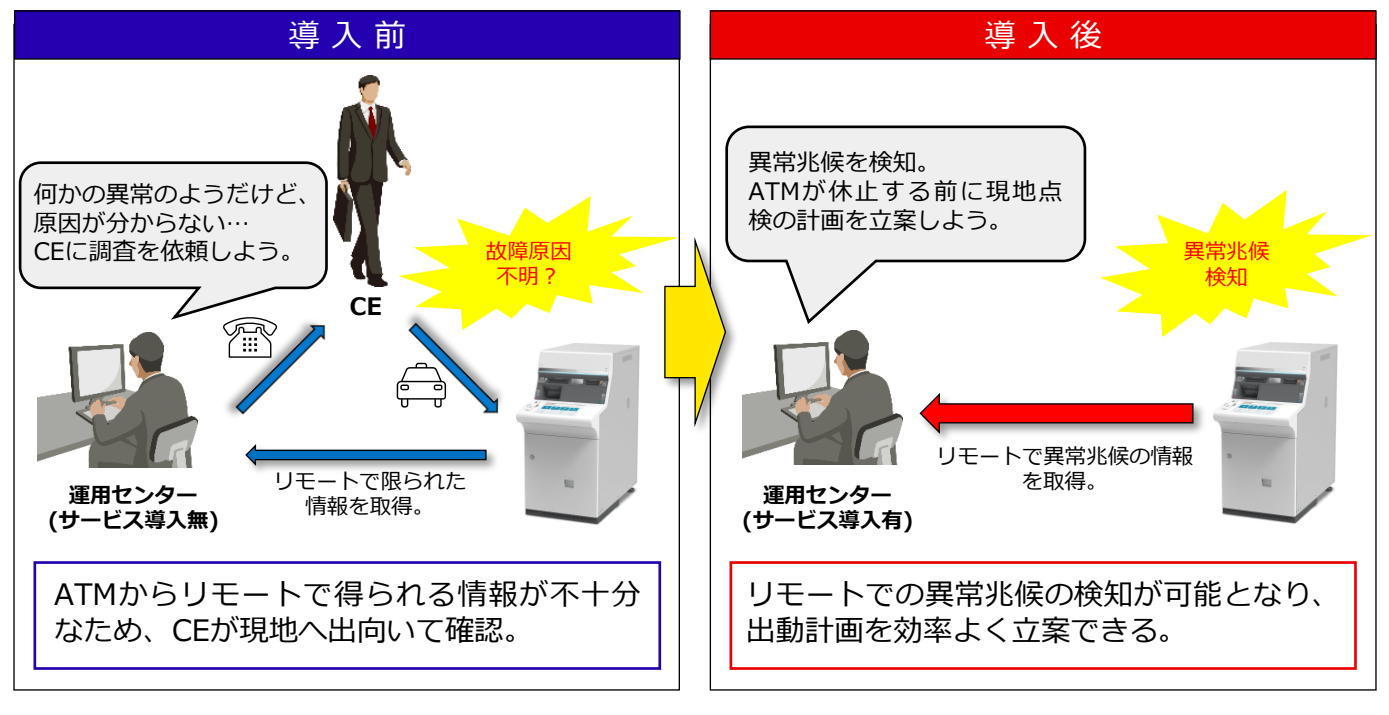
導入前

何かの異常のようだけど、原因が分からない…
CEに調査を依頼しよう。

CE

故障原因
不明？

運用センター
(サービス導入無)

リモートで限られた情報を取得。

ATMからリモートで得られる情報が不十分なため、CEが現地へ出向いて確認。

導入後

異常兆候を検知。
ATMが休止する前に現地点検の計画を立案しよう。

異常兆候
検知

運用センター
(サービス導入有)

リモートで異常兆候の情報を取得。

リモートでの異常兆候の検知が可能となり、出動計画を効率よく立案できる。